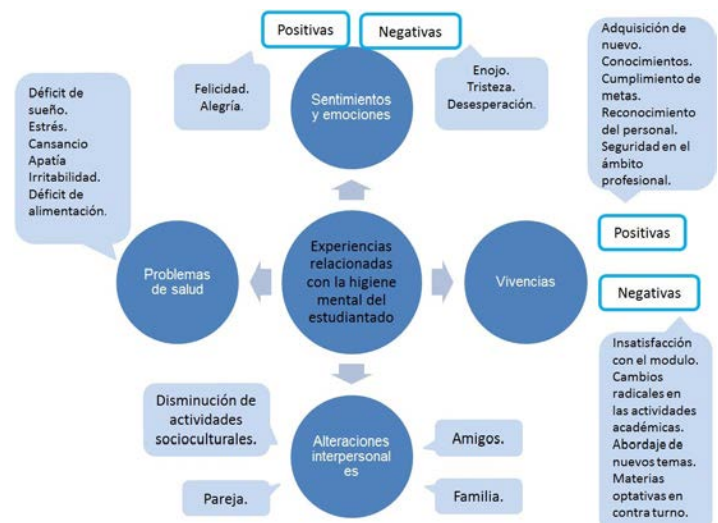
Positivas

Negativas

Felicidad.
Alegría.

Sentimientos y emociones

Enojo.
Tristeza.
Desesperación.

Adquisición de nuevo. Conocimientos. Cumplimiento de metas. Reconocimiento del personal. Seguridad en el ámbito profesional.

Déficit de sueño.
Estrés.
Cansancio
Apatía
Irritabilidad.
Déficit de alimentación.

Problemas de salud

Experiencias relacionadas con la higiene mental del estudiantado

Vivencias

Positivas

Negativas

Insatisfacción con el modulo. Cambios radicales en las actividades académicas. Abordaje de nuevos temas. Materias optativas en contra turno.

Disminución de actividades socioculturales.

Alteraciones interpersonal es

Amigos.

Pareja.

Familia.